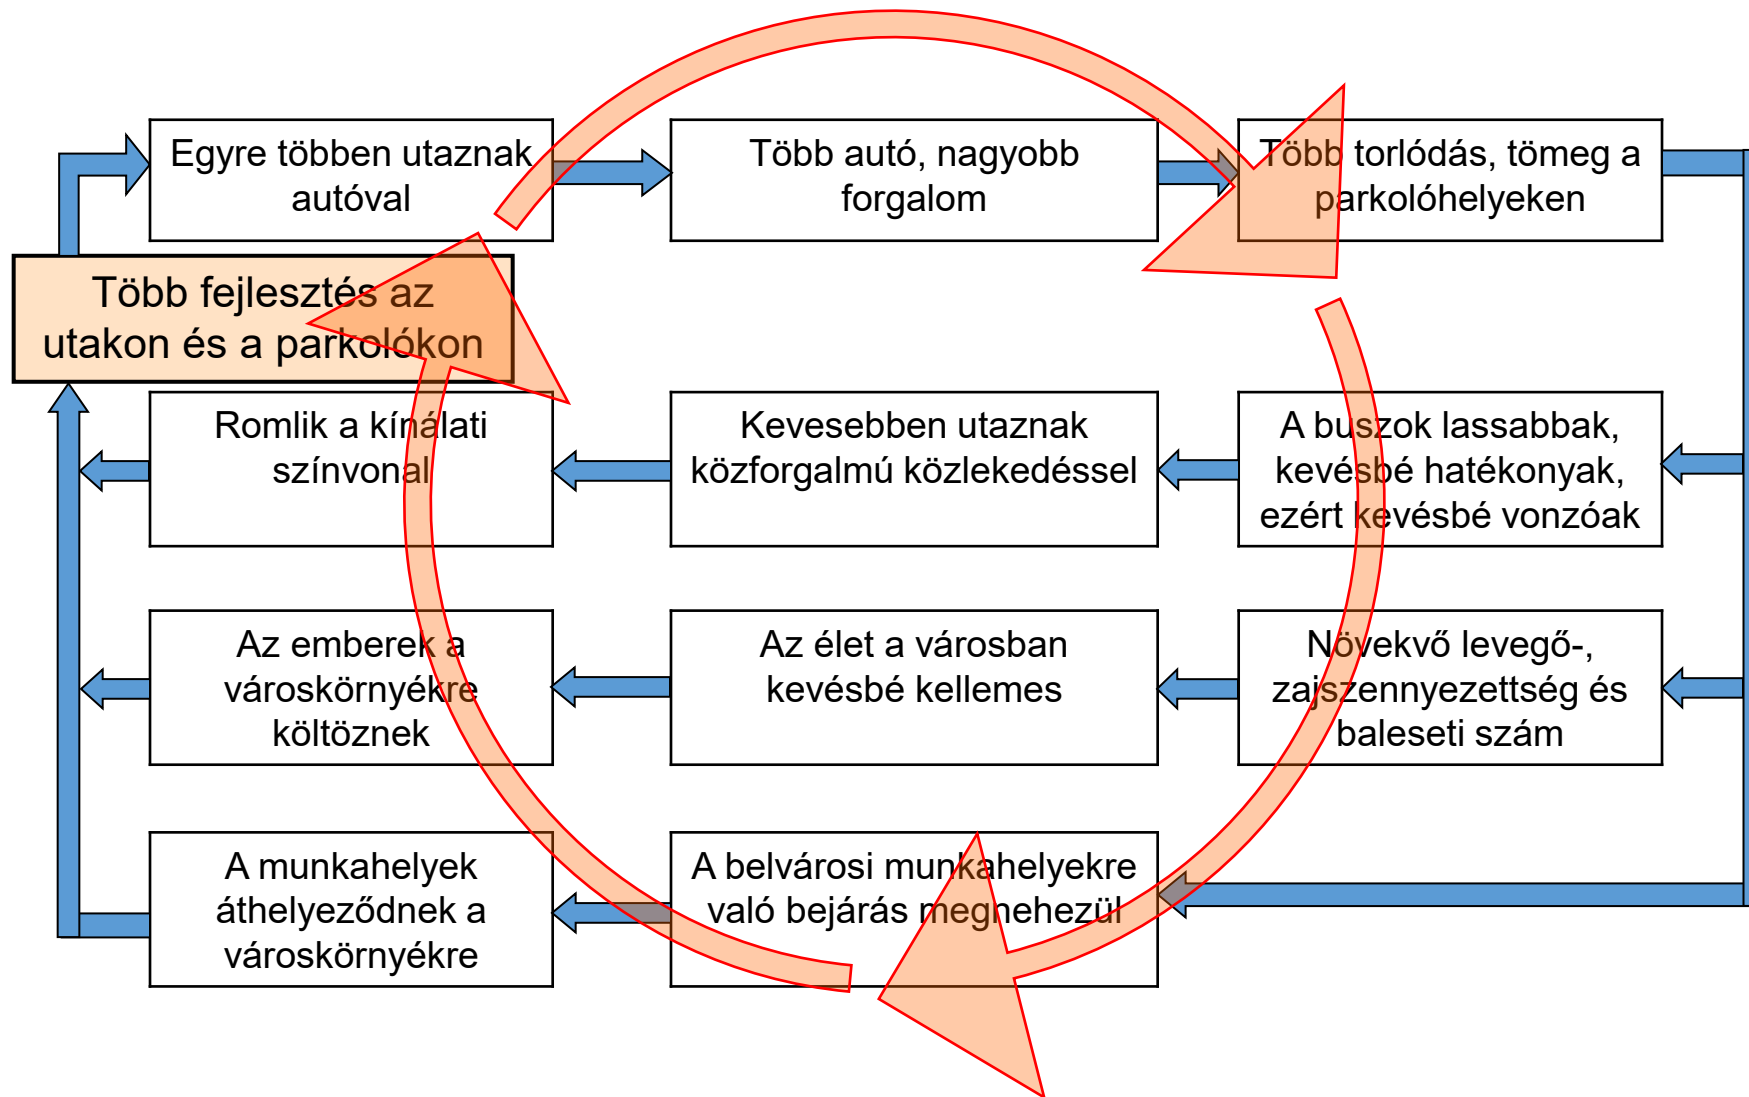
Egyre többen utaznak autóval

Több autó, nagyobb forgalom

Több torlódás, tömeg a parkolóhelyeken

Több fejlesztés az utakon és a parkolókon

Romlik a kínálati színvonal

Kevesebben utaznak közforgalmú közlekedéssel

A buszok lassabbak, kevésbé hatékonyak, ezért kevésbé vonzóak

Az emberek a városkörnyékre költöznek

Az élet a városban kevésbé kellemes

Növekvő levegő-, zajszennyezettség és baleseti szám

A munkahelyek áthelyeződnek a városkörnyékre

A belvárosi munkahelyekre való bejárás megnehezül